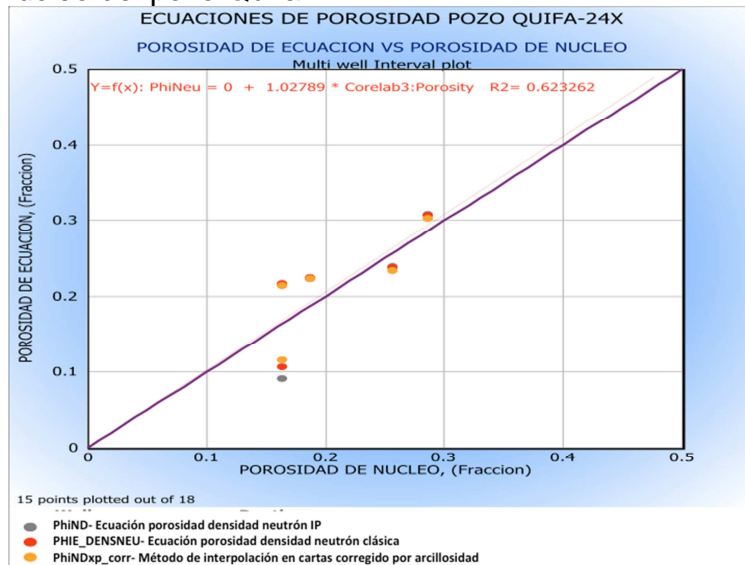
ECUACIONES DE POROSIDAD POZO QUIFA-24X

POROSIDAD DE ECUACION VS POROSIDAD DE NUCLEO

Multi well Interval plot

Y=f(x): PhiNeu = 0 + 1.02789 * Corelab3:Porosity R2= 0.623262

POROSIDAD DE ECUACION, (Fraccion)

0.5
0.4
0.3
0.2
0.1
0

0 0.1 0.2 0.3 0.4 0.5

POROSIDAD DE NUCLEO, (Fraccion)

15 points plotted out of 18

PhiND- Ecuación porosidad densidad neutrón IP
PHIE_DENSNEU- Ecuación porosidad densidad neutrón clásica
PhiNDxp_corr- Método de interpolación en cartas corregido por arcillosidad